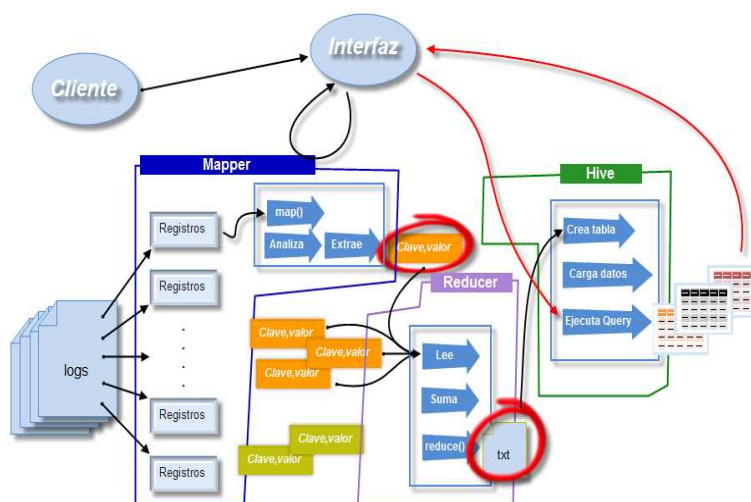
Interfaz

Cliente

Mapper

Registros

map()

Analiza

Extrae

Clave,valor

Registros

Reducer

Hive

Crea tabla

Carga datos

Ejecuta Query

logs

Clave,valor

Clave,valor

Clave,valor

Lee

Suma

reduce()

txt

Registros

Registros

Clave,valor

Clave,valor

.
.
.
.